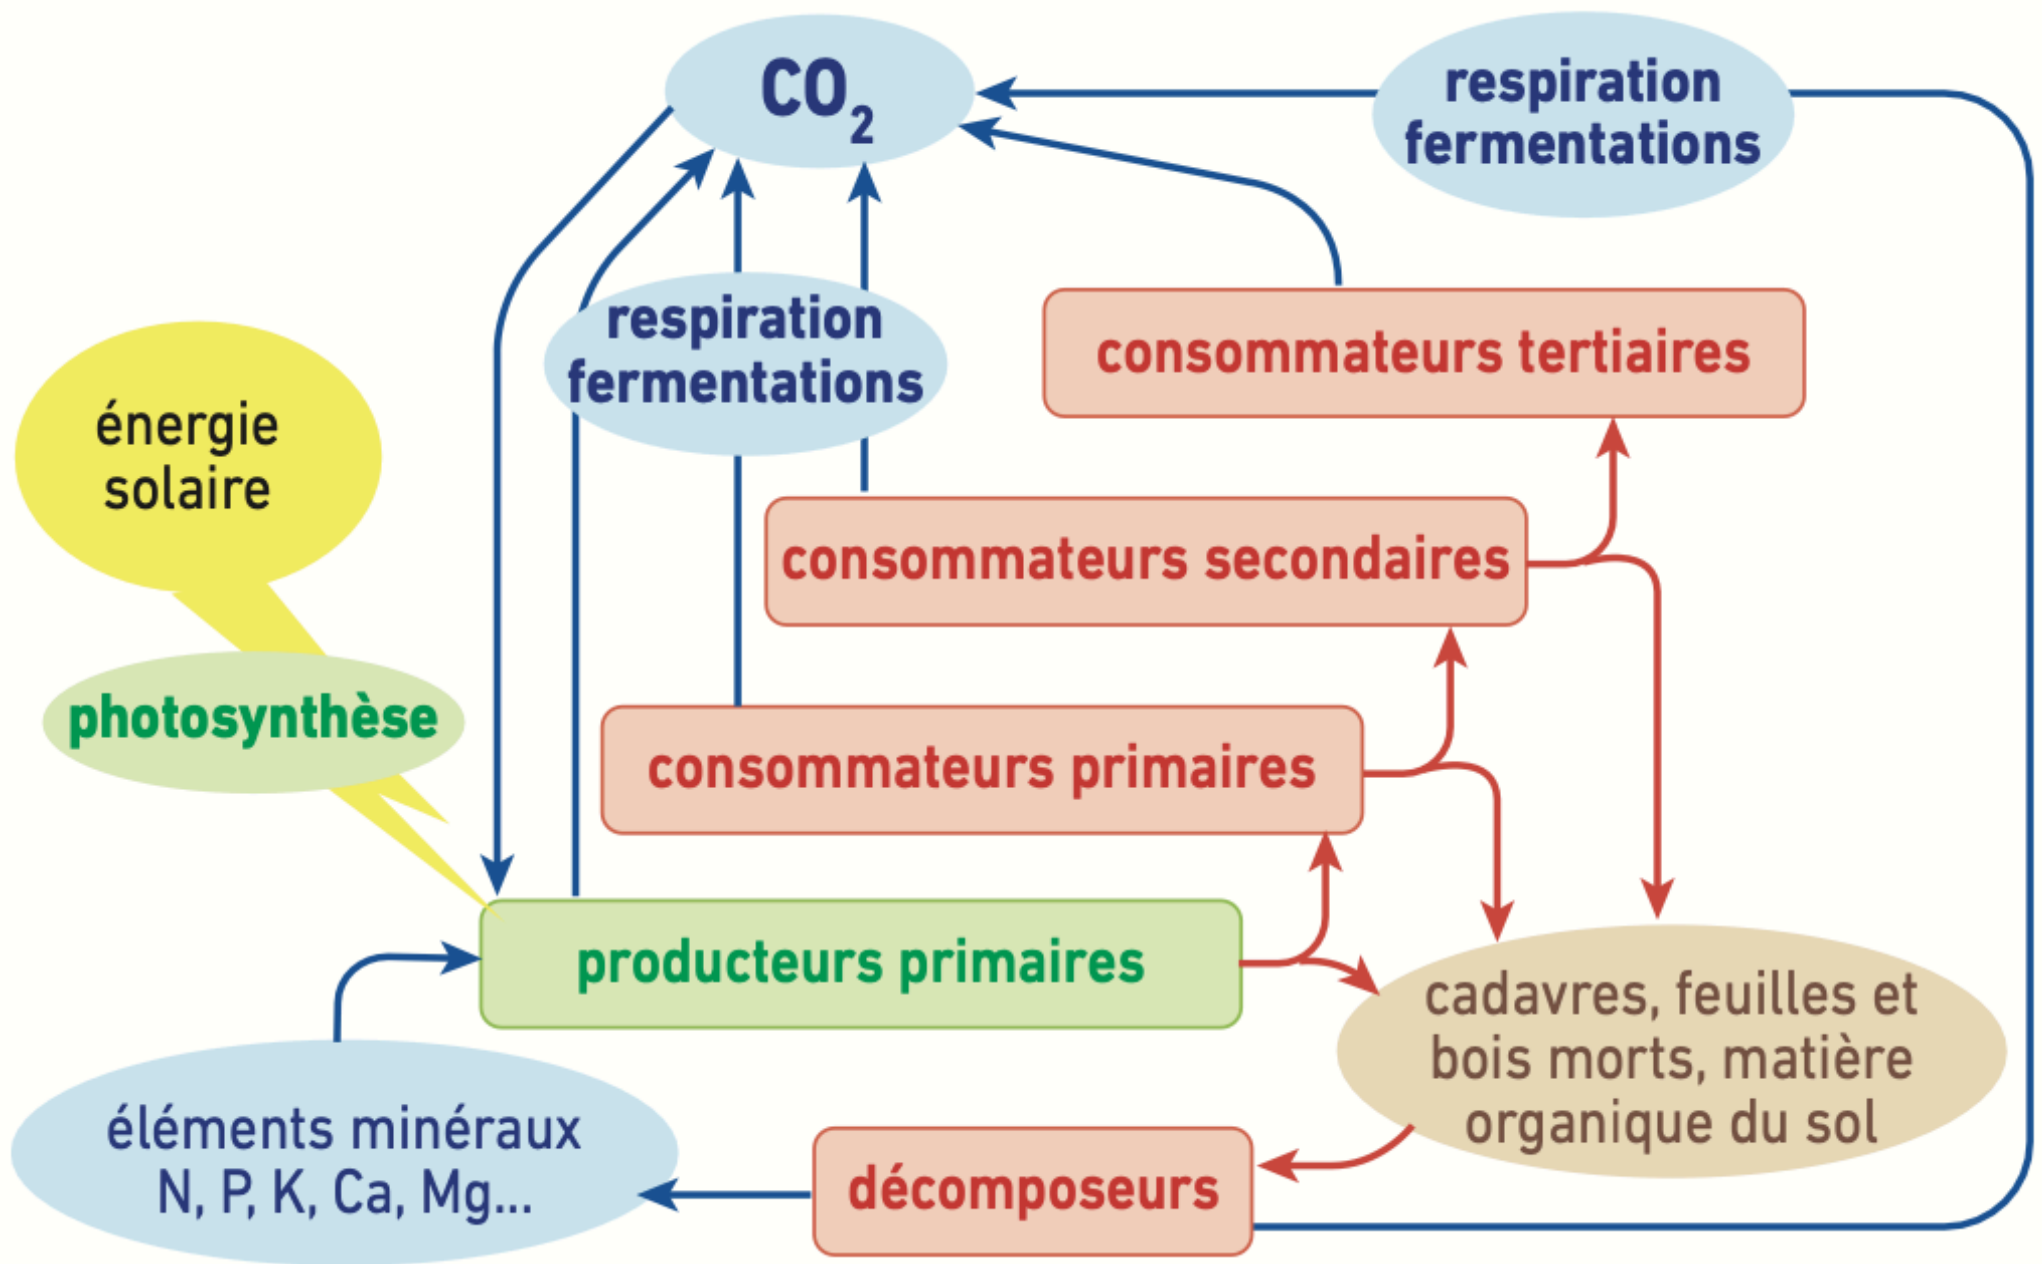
$CO_2$

respiration
fermentations

respiration
fermentations

consommateurs tertiaires

énergie
solaire

consommateurs secondaires

photosynthèse

consommateurs primaires

producteurs primaires

cadavres, feuilles et bois morts, matière organique du sol

éléments minéraux
N, P, K, Ca, Mg...

décomposeurs